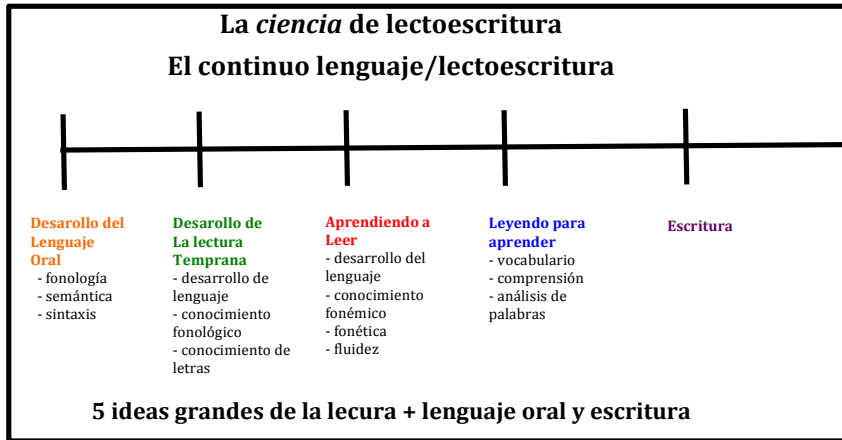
La *ciencia* de lectoescritura

El continuo lenguaje/lectoescritura

Desarrollo del Lenguaje Oral
- fonología
- semántica
- sintaxis

Desarrollo de La lectura Temprana
- desarrollo de lenguaje
- conocimiento fonológico
- conocimiento de letras

Aprendiendo a Leer
- desarrollo del lenguaje
- conocimiento fonémico
- fonética
- fluidez

Leyendo para aprender
- vocabulario
- comprensión
- análisis de palabras

Escritura

5 ideas grandes de la lecura + lenguaje oral y escritura